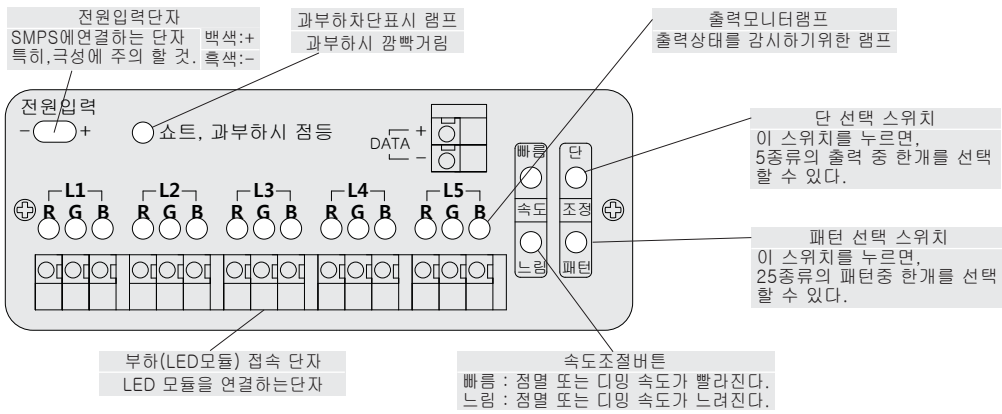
전원입력단자
SMPS에연결하는 단자 백색:+
특히,극성에 주의 할 것. 흑색:-

과부하차단표시 램프
과부하시 깜빡거림

출력모니터램프
출력상태를 감시하기위한 램프

전원입력
- +
쇼트, 과부하시 점등

DATA +
-

빠름
속도
느림

단
조정
패턴

단 선택 스위치
이 스위치를 누르면,
5종류의 출력 중 한개를 선택 할 수 있다.

L1 L2 L3 L4 L5
R G B R G B R G B R G B R G B

패턴 선택 스위치
이 스위치를 누르면,
25종류의 패턴중 한개를 선택 할 수 있다.

부하(LED모듈) 접속 단자
LED 모듈을 연결하는단자

속도조절버튼
빠름 : 점멸 또는 디밍 속도가 빨라진다.
느림 : 점멸 또는 디밍 속도가 느려진다.